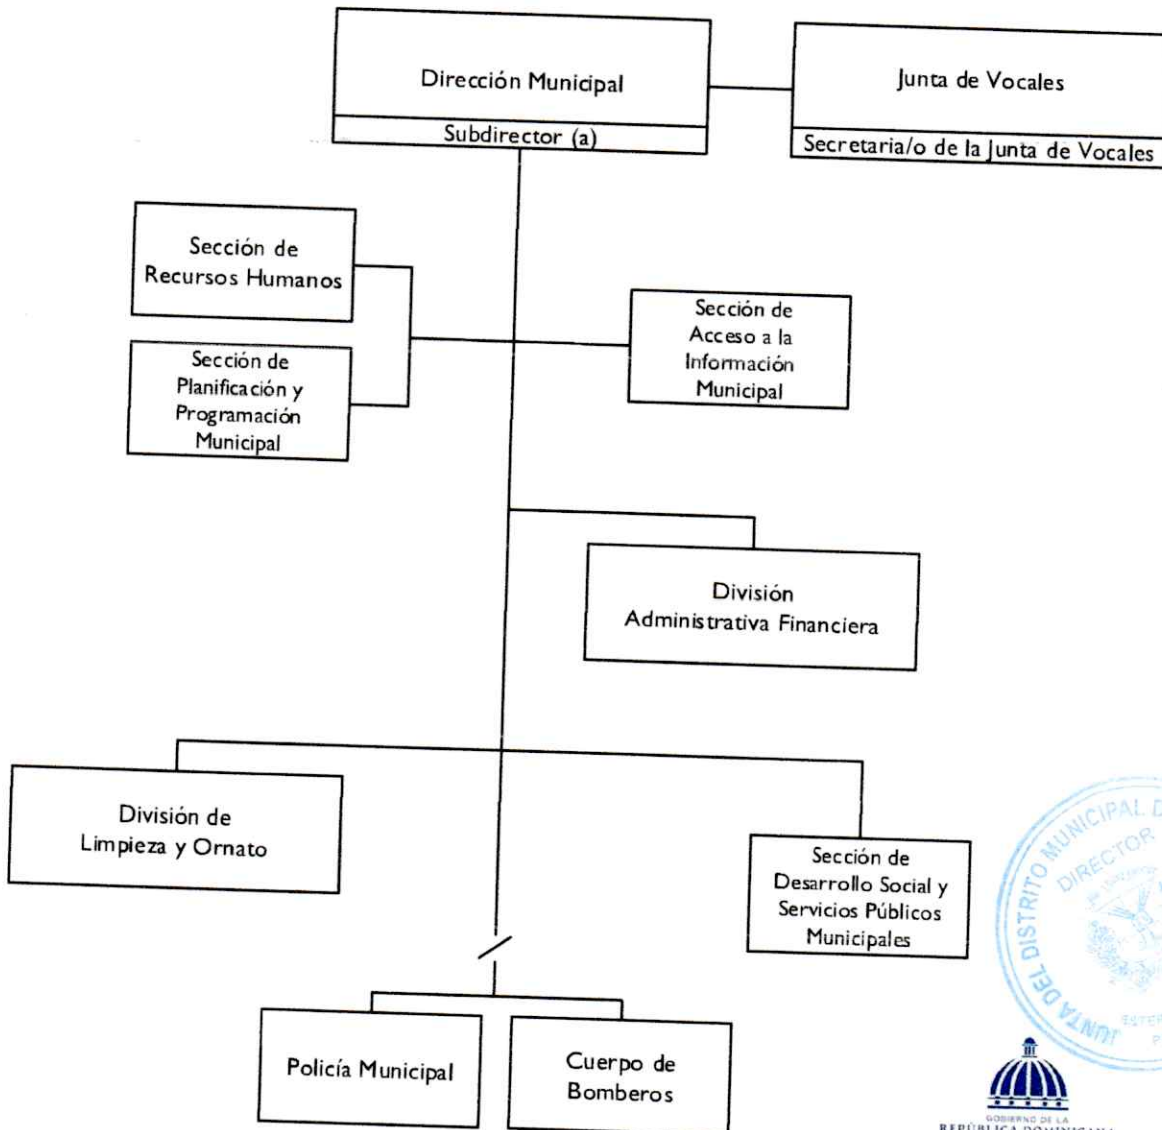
Dirección Municipal

Subdirector (a)

Junta de Vocales

Secretaria/o de la Junta de Vocales

Sección de Recursos Humanos

Sección de Planificación y Programación Municipal

Sección de Acceso a la Información Municipal

División Administrativa Financiera

División de Limpieza y Ornato

Sección de Desarrollo Social y Servicios Públicos Municipales

Policía Municipal

Cuerpo de Bomberos

JUNTA DEL DISTRITO MUNICIPAL D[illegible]
DIRECTOR
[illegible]

GOBIERNO DE LA
REPÚBLICA DOMINICANA